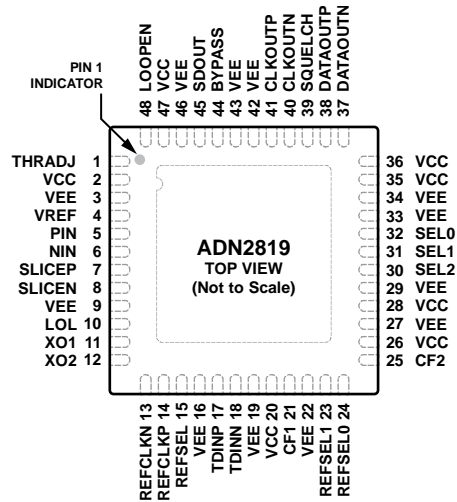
PIN 1
INDICATOR

48 LOOPEN
47 VCC
46 VEE
45 SDOUT
44 BYPASS
43 VEE
42 VEE
41 CLKOUTP
40 CLKOUTN
39 SQUELCH
38 DATAOUTP
37 DATAOUTN

THRADJ 1
VCC 2
VEE 3
VREF 4
PIN 5
NIN 6
SLICEP 7
SLICEN 8
VEE 9
LOL 10
XO1 11
XO2 12

ADN2819
TOP VIEW
(Not to Scale)

36 VCC
35 VCC
34 VEE
33 VEE
32 SEL0
31 SEL1
30 SEL2
29 VEE
28 VCC
27 VEE
26 VCC
25 CF2

REFCLKN 13
REFCLKP 14
REFSEL 15
VEE 16
TDINP 17
TDINN 18
VEE 19
VCC 20
CF1 21
VEE 22
REFSEL1 23
REFSEL0 24